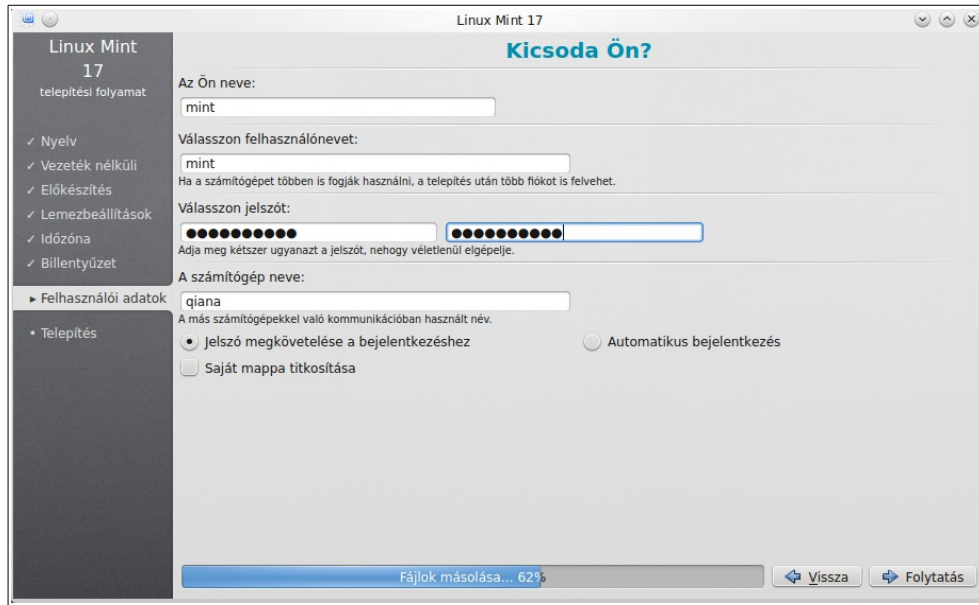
Linux Mint 17

Linux Mint
17
telepítési folyamat

✓ Nyelv
✓ Vezeték nélküli
✓ Előkészítés
✓ Lemezbeállítások
✓ Időzóna
✓ Billentyűzet
▸ Felhasználói adatok
• Telepítés

Kicsoda Ön?

Az Ön neve:
mint

Válasszon felhasználónevet:
mint
Ha a számítógépet többen is fogják használni, a telepítés után több fiókot is felvehet.

Válasszon jelszót:
●●●●●●●●●● ●●●●●●●●●●
Adja meg kétszer ugyanazt a jelszót, nehogy véletlenül elgépelje.

A számítógép neve:
qiana
A más számítógépekkel való kommunikációban használt név.

Jelszó megkövetelése a bejelentkezéshez
Automatikus bejelentkezés
Saját mappa titkosítása

Fájlok másolása... 62%

Vissza
Folytatás